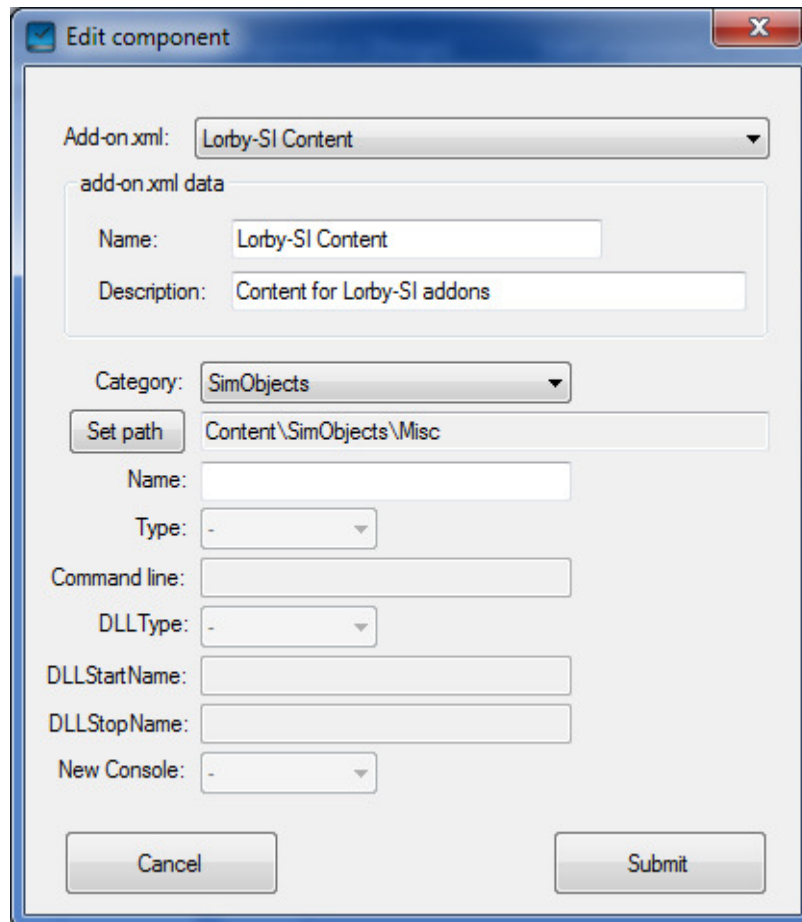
Edit component

Add-on.xml: Lorby-SI Content

add-on.xml data

Name: Lorby-SI Content

Description: Content for Lorby-SI addons

Category: SimObjects

Set path Content\SimObjects\Misc

Name:

Type: -

Command line:

DLLType: -

DLLStartName:

DLLStopName:

New Console: -

Cancel

Submit